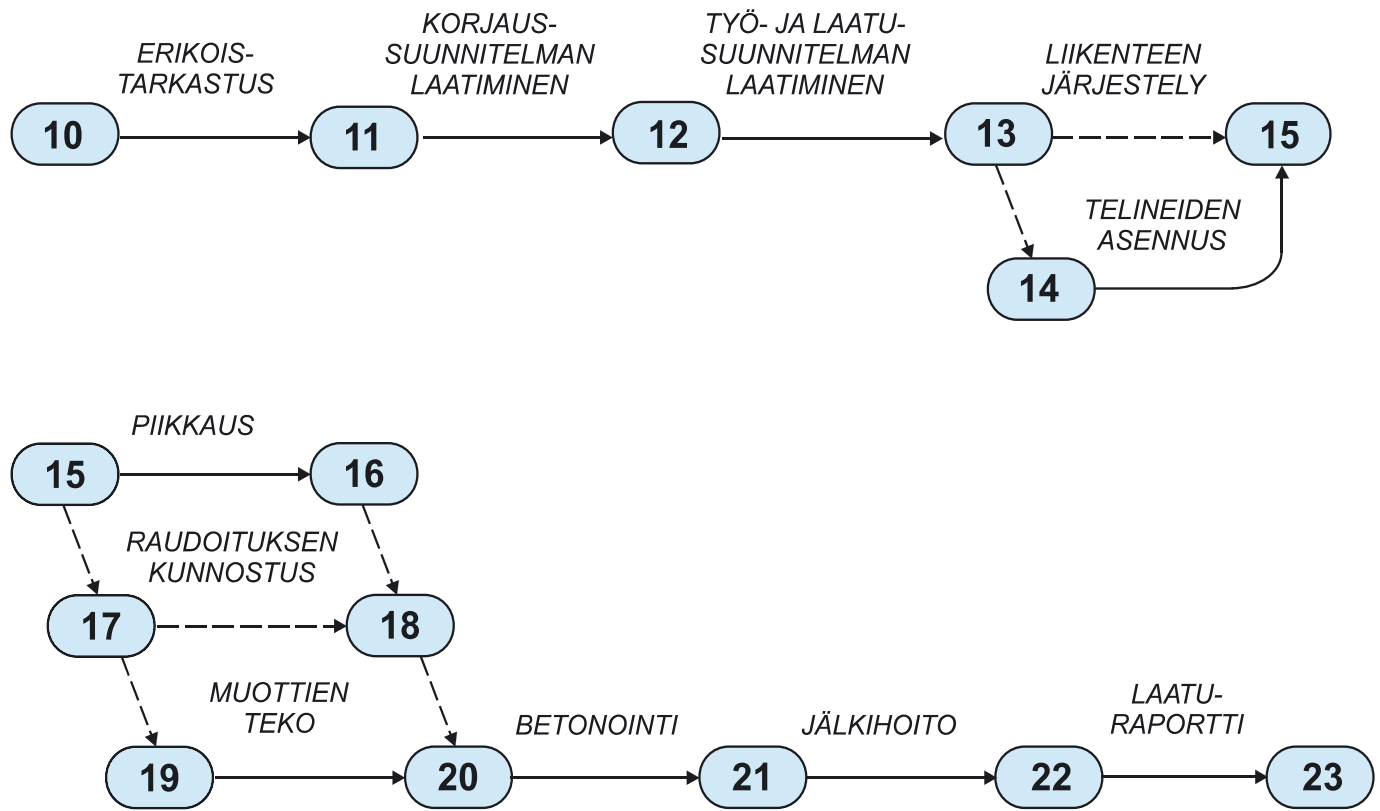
ERIKOIS-TARKASTUS

KORJAUS-SUUNNITELMAN LAATIMINEN

TYÖ- JA LAATU-SUUNNITELMAN LAATIMINEN

LIIKENTEEN JÄRJESTELY

10

11

12

13

15

TELINEIDEN ASENNUS

14

PIIKKAUS

15

16

RAUDOITUKSEN KUNNOSTUS

17

18

MUOTTIEN TEKO

BETONOINTI

JÄLKIHOITO

LAATU-RAPORTTI

19

20

21

22

23